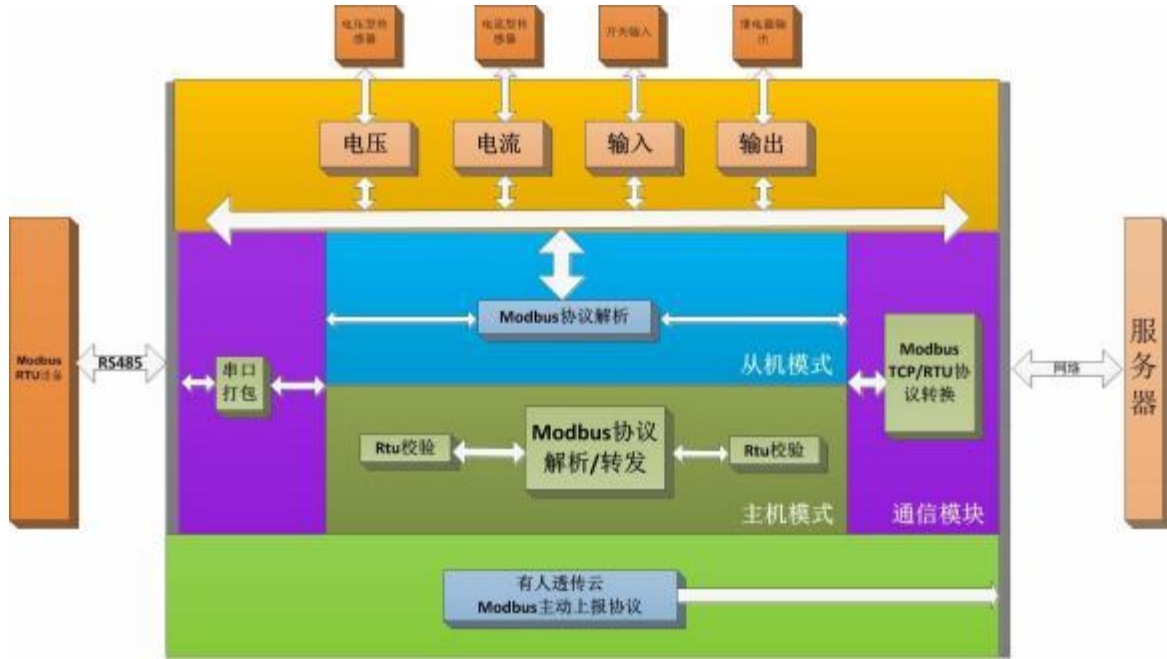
电压型传感器

电流型传感器

开关输入

继电器输出

电压

电流

输入

输出

Modbus RTU设备

RS485

串口打包

Modbus协议解析

从机模式

Rtu校验

Modbus协议解析/转发

Rtu校验

主机模式

Modbus TCP/RTU协议转换

通信模块

网络

服务器

有人透传云
Modbus主动上报协议